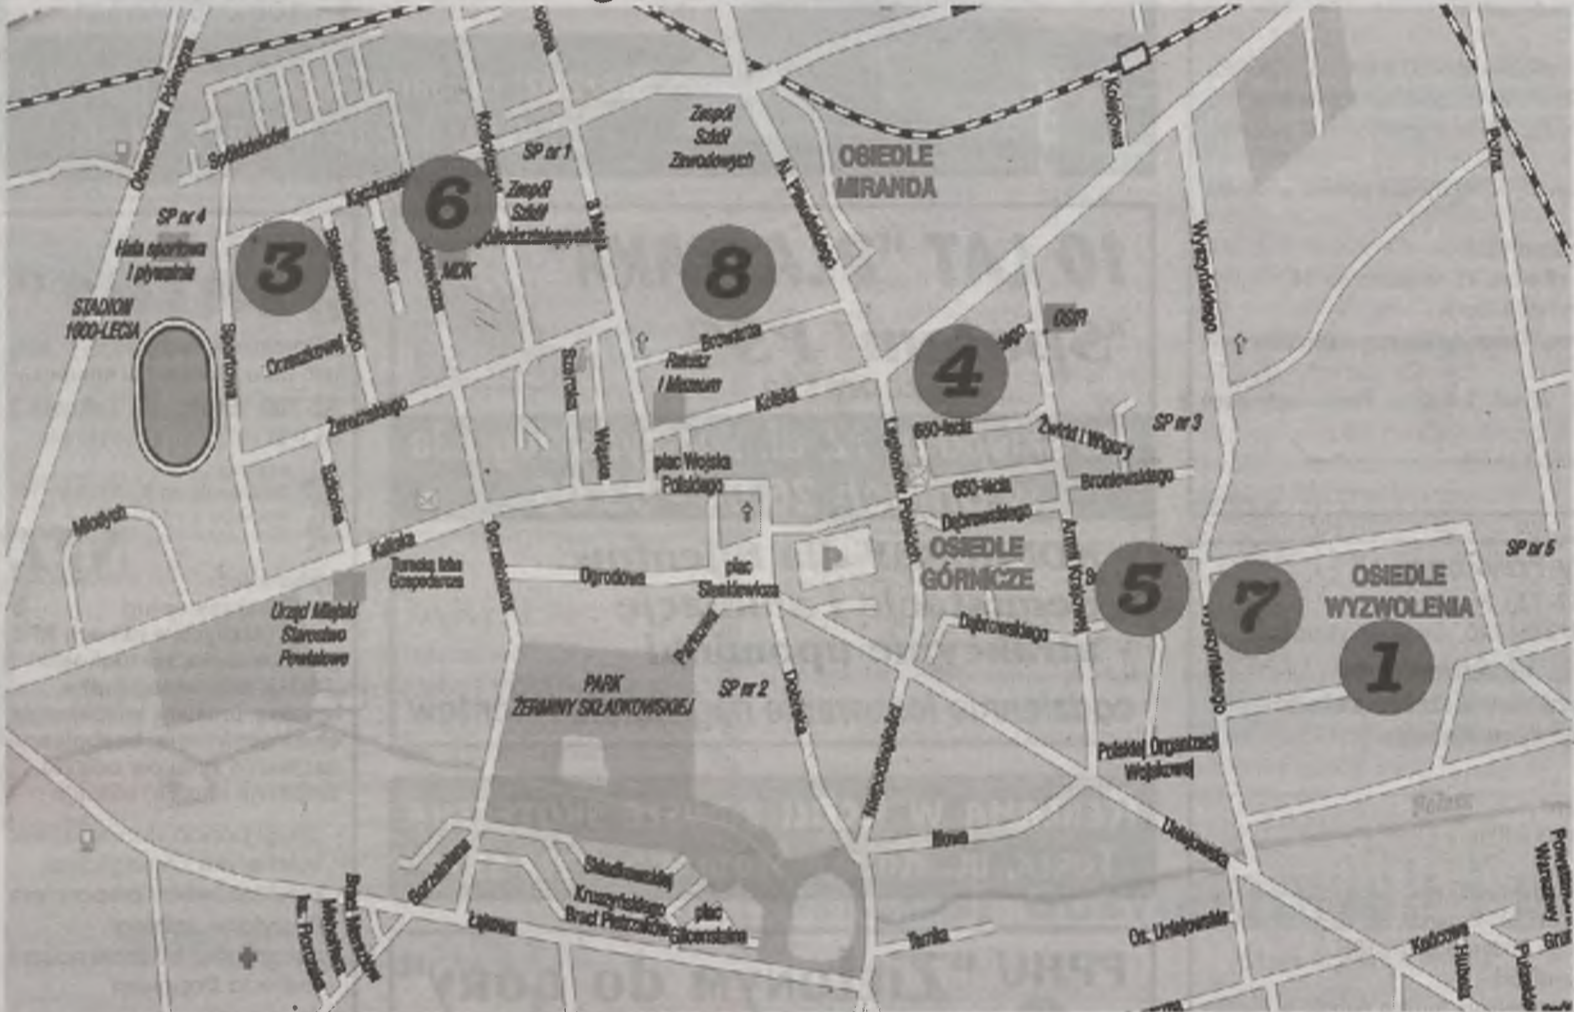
Obwodnica Północna
Sportowa
SP nr 4
Hala sportowa i pływalnia
STADION 1000-LECIA
Sportowa
Orzeszkowej
Sienkiewicza
Kaczorowa
6
3
Staszica
Metalu
Kopernika
SP nr 1
Zespół Szkół Gimnazjalno-Licealnych
MDK
3 Maja
Zespół Szkół Zawodowych
8
Browarna
Ratusz i Muzeum
Kolejowa
N. Piłsudskiego
OSIEDLE MIRANDA
Kolejowa
Wyszyńskiego
Polna
4
OSP
650-lecia
Żwirki i Wigury
SP nr 3
Broniewskiego
650-lecia
Dąbrowskiego
Legionów Polskich
plac Wojska Polskiego
Żeromskiego
Szkolna
Kaliska
Kaliska
Gorzkowska
Ogrodowa
plac Sienkiewicza
Towarzystwo Gospodarcze
Urząd Miejski Starostwo Powiatowe
Mickiewicza
Szeroka
Wąska
OSIEDLE GÓRNICZE
Armii Krajowej
5
7
OSIEDLE WYZWOLENIA
1
SP nr 5
Dąbrowskiego
Parkowa
PARK ŻERMINY SKŁADKOWSKIEJ
SP nr 2
Dobrska
Niepodległości
Polskiej Organizacji Wojskowej
Wyszyńskiego
Uniejowska
Nowa
Składkowskiego
Kruszyńskiego
Braci Pietrzaków
plac Gilowskiego
Łąkowa
Gorzkowska
Braci Mroczków
Moniuszki
ks. Porczyka
Turska
Os. Uniejowskie
Kościelna
Hubala
Powstańców Warszawy
Pułaskiego